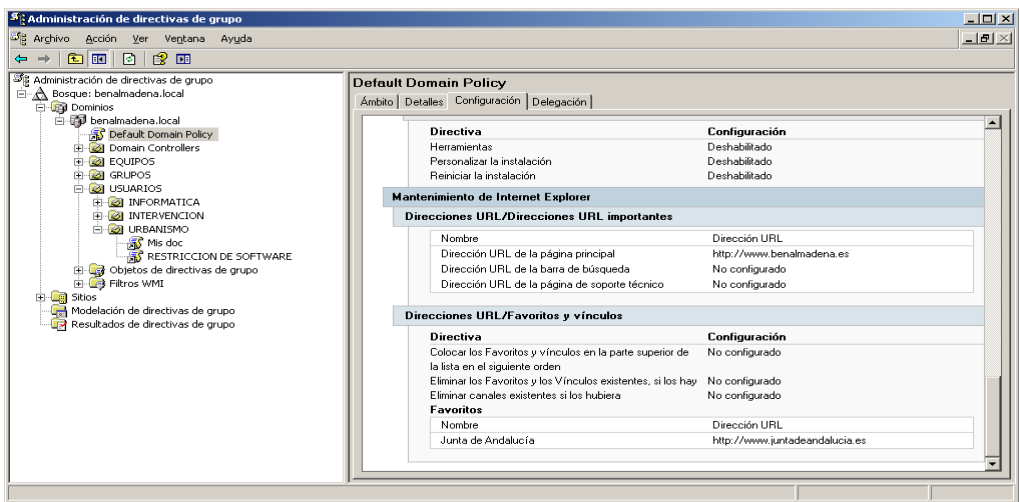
Administración de directivas de grupo

Archivo Acción Ver Ventana Ayuda

Administración de directivas de grupo
Bosque: benalmadena.local
Dominios
benalmadena.local
Default Domain Policy
Domain Controllers
EQUIPOS
GRUPOS
USUARIOS
INFORMATICA
INTERVENCION
URBANISMO
Mis doc
RESTRICCION DE SOFTWARE
Objetos de directivas de grupo
Filtros WMI
Sitios
Modelación de directivas de grupo
Resultados de directivas de grupo

Default Domain Policy

Ámbito | Detalles | Configuración | Delegación

| Directiva | Configuración |
|---|---|
| Herramientas | Deshabilitado |
| Personalizar la instalación | Deshabilitado |
| Reiniciar la instalación | Deshabilitado |

Mantenimiento de Internet Explorer

Direcciones URL/Direcciones URL importantes

| Nombre | Dirección URL |
|---|---|
| Dirección URL de la página principal | http://www.benalmadena.es |
| Dirección URL de la barra de búsqueda | No configurado |
| Dirección URL de la página de soporte técnico | No configurado |

Direcciones URL/Favoritos y vínculos

| Directiva | Configuración |
|---|---|
| Colocar los Favoritos y vínculos en la parte superior de la lista en el siguiente orden | No configurado |
| Eliminar los Favoritos y los Vínculos existentes, si los hay | No configurado |
| Eliminar canales existentes si los hubiera | No configurado |

Favoritos

| Nombre | Dirección URL |
|---|---|
| Junta de Andalucía | http://www.juntadeandalucia.es |